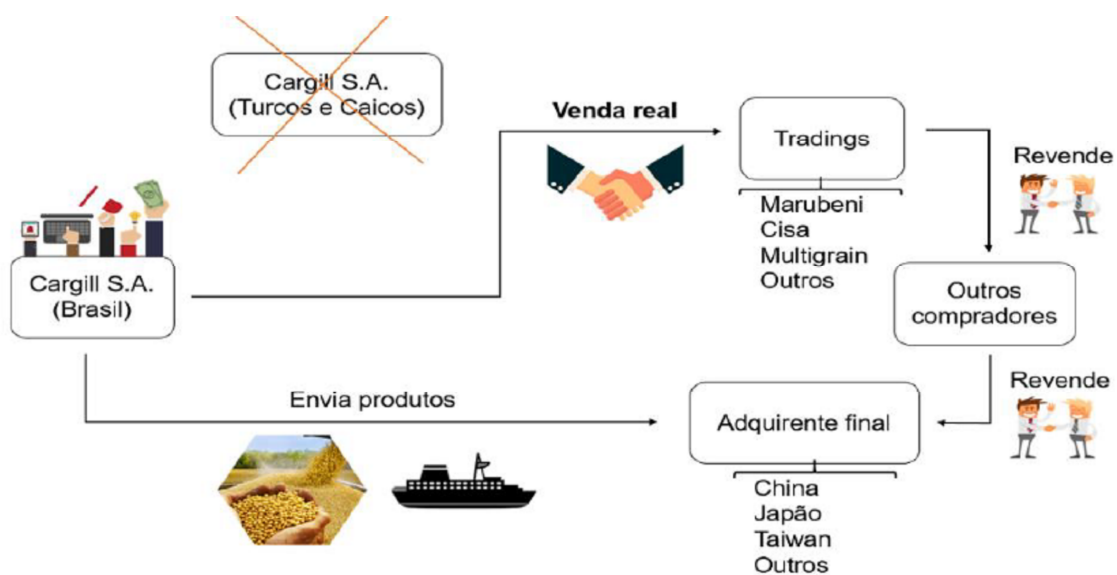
Cargill S.A. (Turcos e Caicos)

Venda real

Tradings

Marubeni
Cisa
Multigrain
Outros

Revende

Cargill S.A. (Brasil)

Outros compradores

Revende

Envia produtos

Adquirente final

China
Japão
Taiwan
Outros